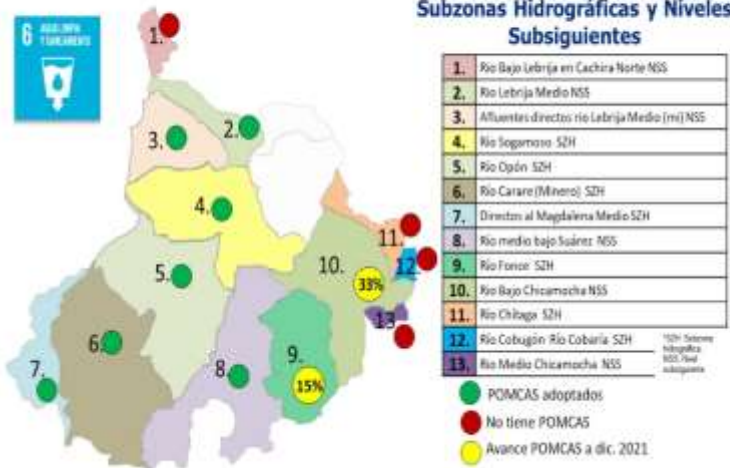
6 AGUA LIMPIA Y SANEAMIENTO

Subzonas Hidrográficas y Niveles Subsiguientes

| | |
|---|---|
| 1. | Río Bajo Lebrija en Cachira Norte NSS |
| 2. | Río Lebrija Medio NSS |
| 3. | Afluentes directos río Lebrija Medio (mi) NSS |
| 4. | Río Sogamoso SZH |
| 5. | Río Opón SZH |
| 6. | Río Carare (Minero) SZH |
| 7. | Directos al Magdalena Medio SZH |
| 8. | Río medio bajo Suárez NSS |
| 9. | Río Fonce SZH |
| 10. | Río Bajo Chicamocha NSS |
| 11. | Río Chitaga SZH |
| 12. | Río Cobugón Río Cobaría SZH |
| 13. | Río Medio Chicamocha NSS |

*SZH: Subzona hidrográfica NSS: Nivel subsiguiente

POMCAS adoptados
No tiene POMCAS
Avance POMCAS a dic. 2021

1.
2.
3.
4.
5.
6.
7.
8.
9.
15%
10.
33%
11.
12.
13.